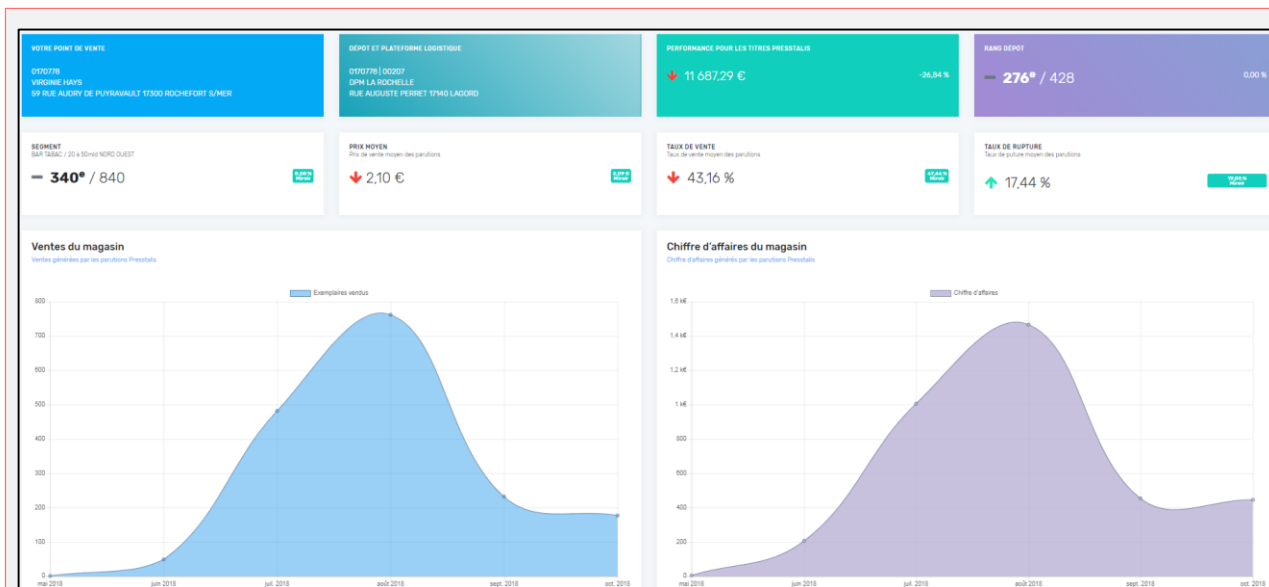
VOTRE POINT DE VENTE

0170778
VIRGINIE HAYS
59 RUE AUDRY DE PUYRAVAULT 17300 ROCHEFORT S/MER

DEPOT ET PLATEFORME LOGISTIQUE

0170778 | 00207
DPM LA ROCHELLE
RUE AUGUSTE PERRET 17140 LAGORD

PERFORMANCE POUR LES TITRES PRESSTALIS

11 687,29 €

-26,84 %

RANG DEPOT

276° / 428

0,00 %

SEGMENT
BAR TABAC / 20 à 50mio NORD OUEST

340° / 840

0,00 % Miroir

PRIX MOYEN
Prix de vente moyen des parutions

2,10 €

0,09 % Miroir

TAUX DE VENTE
Taux de vente moyen des parutions

43,16 %

67,64 % Miroir

TAUX DE RUPTURE
Taux de rupture moyen des parutions

17,44 %

19,90 % Miroir

Ventes du magasin
Ventes générées par les parutions Presstalis

Exemplaires vendus

800
700
600
500
400
300
200
100
0

mai 2018
juin 2018
juil. 2018
août 2018
sept. 2018
oct. 2018

Chiffre d'affaires du magasin
Chiffre d'affaires généré par les parutions Presstalis

Chiffre d'affaires

1,6 k€
1,4 k€
1,2 k€
1 k€
800
600
400
200
0

mai 2018
juin 2018
juil. 2018
août 2018
sept. 2018
oct. 2018